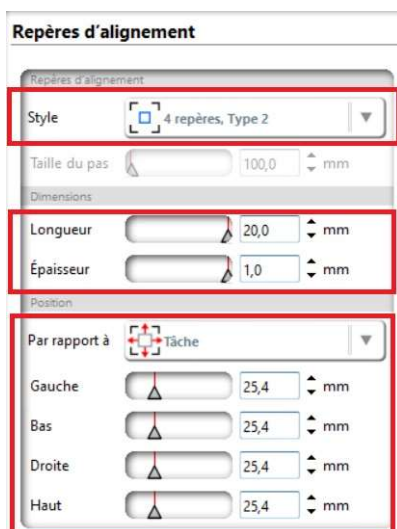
Repères d'alignement

Repères d'alignement

Style
4 repères, Type 2

Taille du pas
100,0
mm

Dimensions

Longueur
20,0
mm

Épaisseur
1,0
mm

Position

Par rapport à
Tâche

Gauche
25,4
mm

Bas
25,4
mm

Droite
25,4
mm

Haut
25,4
mm